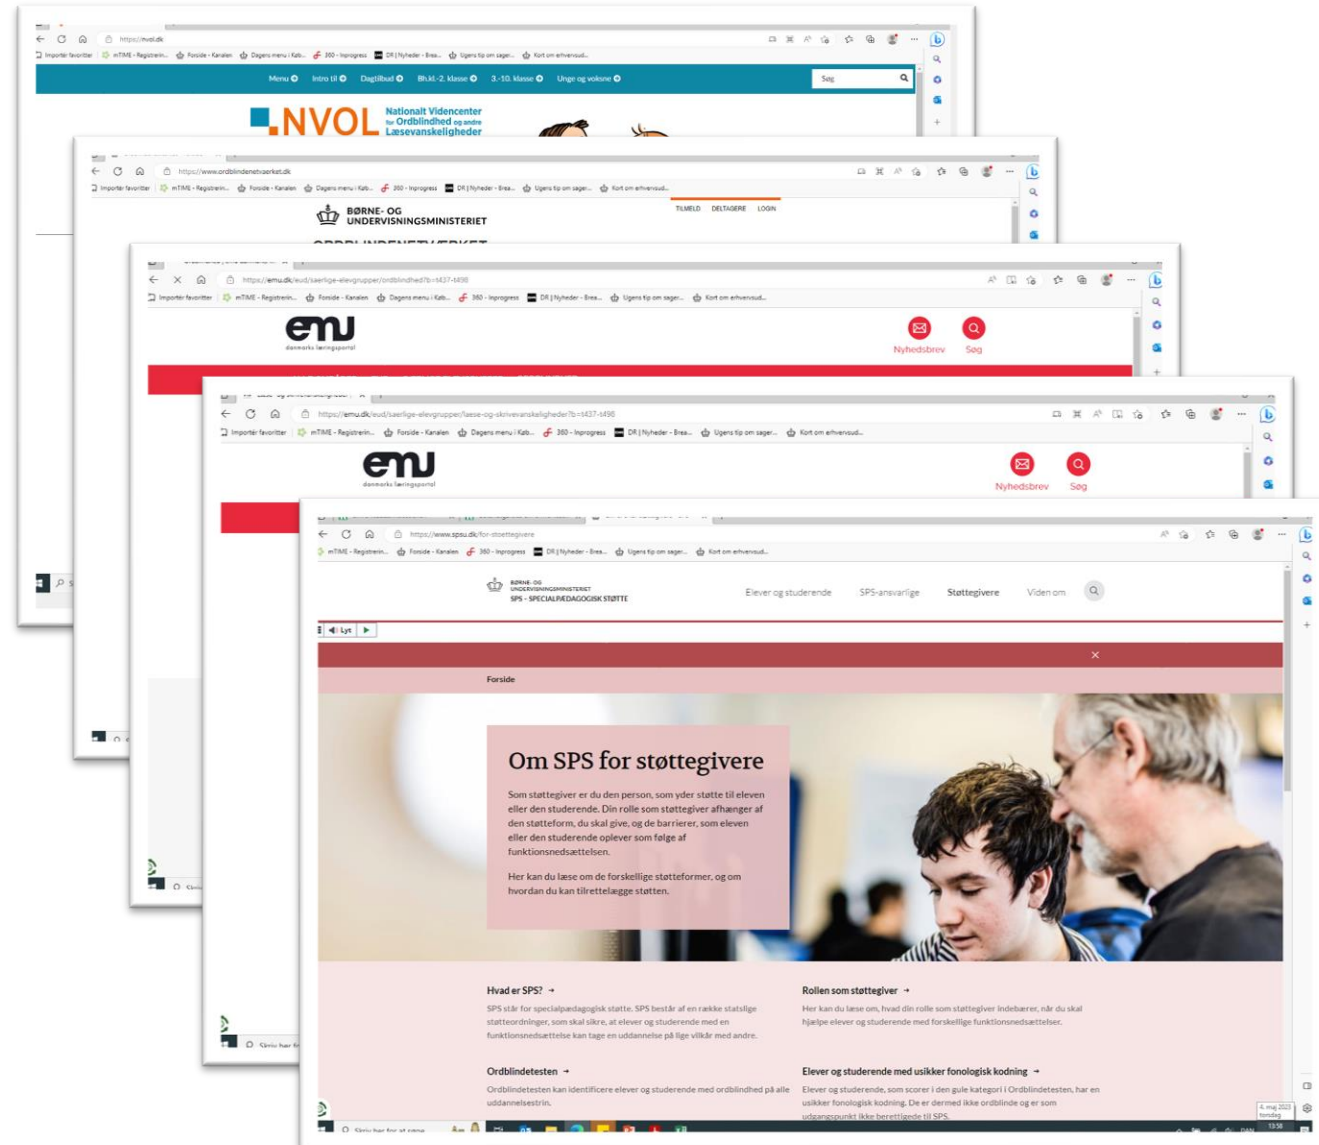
https://nvol.dk

Importér favoritter | mTIME - Registrerin... | Forside - Kanalen | Dagens menu i Kab... | 360 - Inprogress | DR | Nyheder - Brea... | Ugens tip om sager... | Kort om erhvervsud...

Menu | Intro til | Dagtilbud | Bh.kl.-2. klasse | 3.-10. klasse | Unge og voksne | Søg

NVOL Nationalt Videncenter for Ordblindhed og andre Læsevanskeligheder

https://www.ordblindenetvaerket.dk

Importér favoritter | mTIME - Registrerin... | Forside - Kanalen | Dagens menu i Kab... | 360 - Inprogress | DR | Nyheder - Brea... | Ugens tip om sager... | Kort om erhvervsud...

BØRNE- OG UNDERVISNINGSMINISTERIET

TILMELD | DELTAGERE | LOGIN

https://emu.dk/eud/saerlige-elevgrupper/ordblindhed?b=t437-t498

Importér favoritter | mTIME - Registrerin... | Forside - Kanalen | Dagens menu i Kab... | 360 - Inprogress | DR | Nyheder - Brea... | Ugens tip om sager... | Kort om erhvervsud...

emu danmarks læringsportal

Nyhedsbrev | Søg

https://emu.dk/eud/saerlige-elevgrupper/laese-og-skrivevanskeligheder?b=t437-t498

Importér favoritter | mTIME - Registrerin... | Forside - Kanalen | Dagens menu i Kab... | 360 - Inprogress | DR | Nyheder - Brea... | Ugens tip om sager... | Kort om erhvervsud...

emu danmarks læringsportal

Nyhedsbrev | Søg

https://www.spsu.dk/for-stoettegivere

mTIME - Registrerin... | Forside - Kanalen | 360 - Inprogress | DR | Nyheder - Brea... | Ugens tip om sager... | Kort om erhvervsud...

BØRNE- OG UNDERVISNINGSMINISTERIET
SPS - SPECIALPÆDAGOGISK STØTTE

Elever og studerende | SPS-ansvarlige | Støttegivere | Viden om

Lyt

Forside

Om SPS for støttegivere

Som støttegiver er du den person, som yder støtte til eleven eller den studerende. Din rolle som støttegiver afhænger af den støtteform, du skal give, og de barrierer, som eleven eller den studerende oplever som følge af funktionsnedsættelsen.

Her kan du læse om de forskellige støtteformer, og om hvordan du kan tilrettelægge støtten.

Hvad er SPS? →
SPS står for specialpædagogisk støtte. SPS består af en række statslige støtteordninger, som skal sikre, at elever og studerende med en funktionsnedsættelse kan tage en uddannelse på lige vilkår med andre.

Rollen som støttegiver →
Her kan du læse om, hvad din rolle som støttegiver indebærer, når du skal hjælpe elever og studerende med forskellige funktionsnedsættelser.

Ordblindetesten →
Ordblindetesten kan identificere elever og studerende med ordblindhed på alle uddannelsestrin.

Elever og studerende med usikker fonologisk kodning →
Elever og studerende, som scorer i den gule kategori i Ordblindetesten, har en usikker fonologisk kodning. De er dermed ikke ordblinde og er som udgangspunkt ikke berettigede til SPS.

Skriv her for at søge

13:58 torsdag 4. maj 2023 DAN